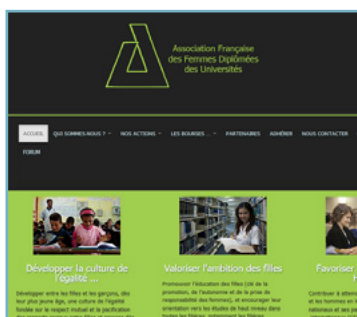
Association Française des Femmes Diplômées des Universités

ACCUEIL QUI SOMMES-NOUS ? NOS ACTIONS LES BOURSES ... PARTENAIRES ADHÉRER NOUS CONTACTER FORUM

Développer la culture de l'égalité ...

Développer entre les filles et les garçons, dès leur plus jeune âge, une culture de l'égalité fondée sur le respect mutuel et la pacification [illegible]

Valoriser l'ambition des filles

Promouvoir l'éducation des filles (clé de la promotion, de l'autonomie et de la prise de responsabilité des femmes), et encourager leur orientation vers les études de haut niveau dans toutes les filières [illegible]

Favoriser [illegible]

Contribuer à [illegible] et les hommes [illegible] nationaux et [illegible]